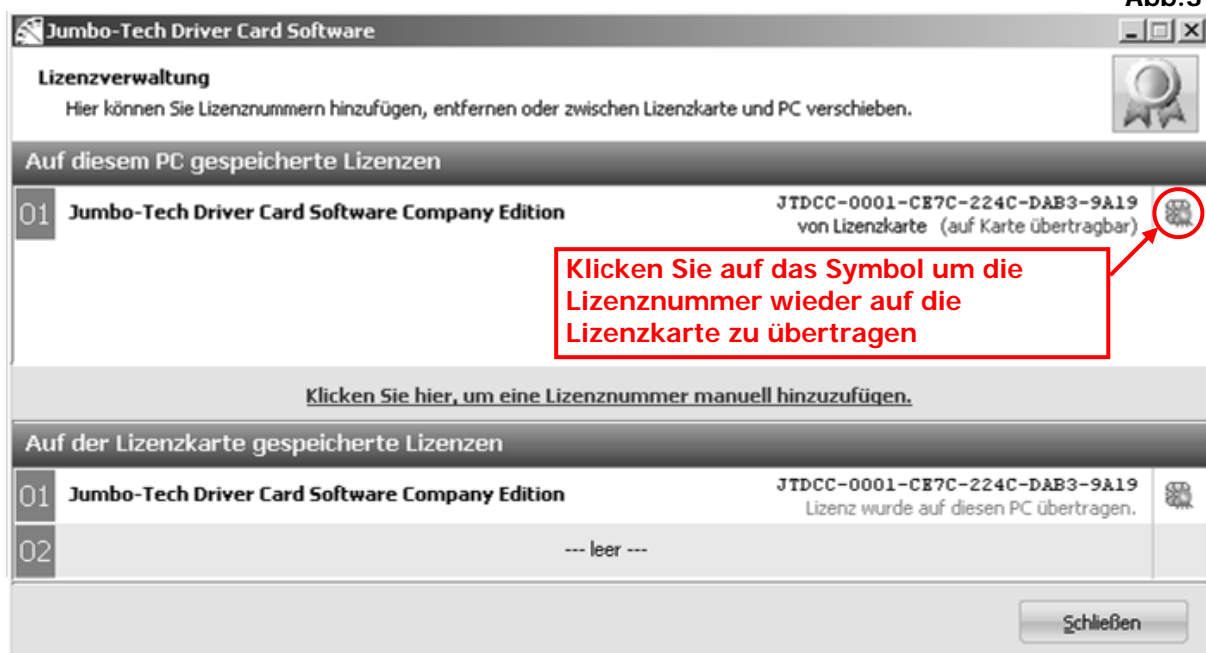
Abb.3

Jumbo-Tech Driver Card Software

Lizenzverwaltung

Hier können Sie Lizenznummern hinzufügen, entfernen oder zwischen Lizenzkarte und PC verschieben.

Auf diesem PC gespeicherte Lizenzen

01 Jumbo-Tech Driver Card Software Company Edition JTDCC-0001-CE7C-224C-DAB3-9A19 von Lizenzkarte (auf Karte übertragbar)

Klicken Sie auf das Symbol um die Lizenznummer wieder auf die Lizenzkarte zu übertragen

Klicken Sie hier, um eine Lizenznummer manuell hinzuzufügen.

Auf der Lizenzkarte gespeicherte Lizenzen

01 Jumbo-Tech Driver Card Software Company Edition JTDCC-0001-CE7C-224C-DAB3-9A19 Lizenz wurde auf diesen PC übertragen.

02 --- leer ---

Schließen